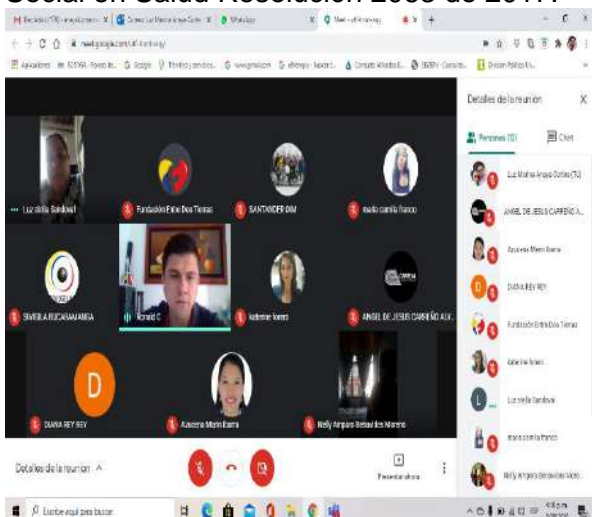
Social en Salud Resolución 2063 de 2017.

meet.google.com/tdf-korh-vgy

Aplicaciones ICONTEC Google Trámites y servicios www.gmail.com eltiempo Contacto Alcaldía SIGEP Unidad Política

Detalles de la reunión X

Personas (10) Chat

Luz stella Sandoval
Fundación Entre Dos Tierras
SANTANDER DIM
maria camila franco
SIVELA BUCARAMANGA
Ronald C
katerine lozano
ANGEL DE JESUS CARREÑO AL
D
DIANA REY REY
Azucena Marin Ibarra
Nelly Amparo Betancides Moreno

Luz Marina Anaya Cortes (Tú)
ANGEL DE JESUS CARREÑO A
Azucena Marin Ibarra
DIANA REY REY
Fundación Entre Dos Tierras
Katerine lozano
Luz stella Sandoval
maria camila franco
Nelly Amparo Betancides More

Detalles de la reunión ^

Presentar ahora

Escribe aquí para buscar